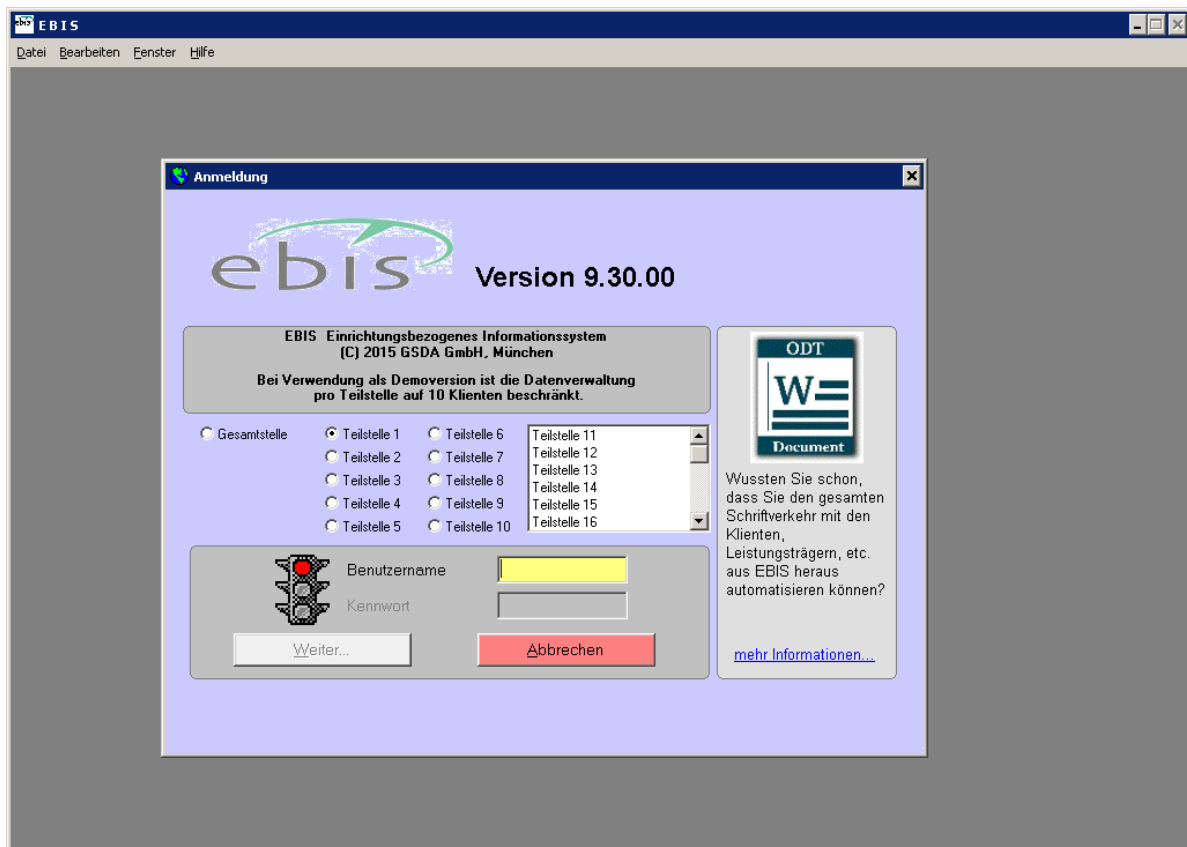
EBIS

Datei Bearbeiten Fenster Hilfe

Anmeldung

ebis Version 9.30.00

EBIS Einrichtungsbezogenes Informationssystem
(C) 2015 GSDA GmbH, München

Bei Verwendung als Demoversion ist die Datenverwaltung pro Teilstelle auf 10 Klienten beschränkt.

Gesamtstelle
Teilstelle 1
Teilstelle 2
Teilstelle 3
Teilstelle 4
Teilstelle 5
Teilstelle 6
Teilstelle 7
Teilstelle 8
Teilstelle 9
Teilstelle 10
Teilstelle 11
Teilstelle 12
Teilstelle 13
Teilstelle 14
Teilstelle 15
Teilstelle 16

Benutzername
Kennwort

Weiter...
Abbrechen

ODT
W
Document

Wussten Sie schon, dass Sie den gesamten Schriftverkehr mit den Klienten, Leistungsträgern, etc. aus EBIS heraus automatisieren können?

mehr Informationen...